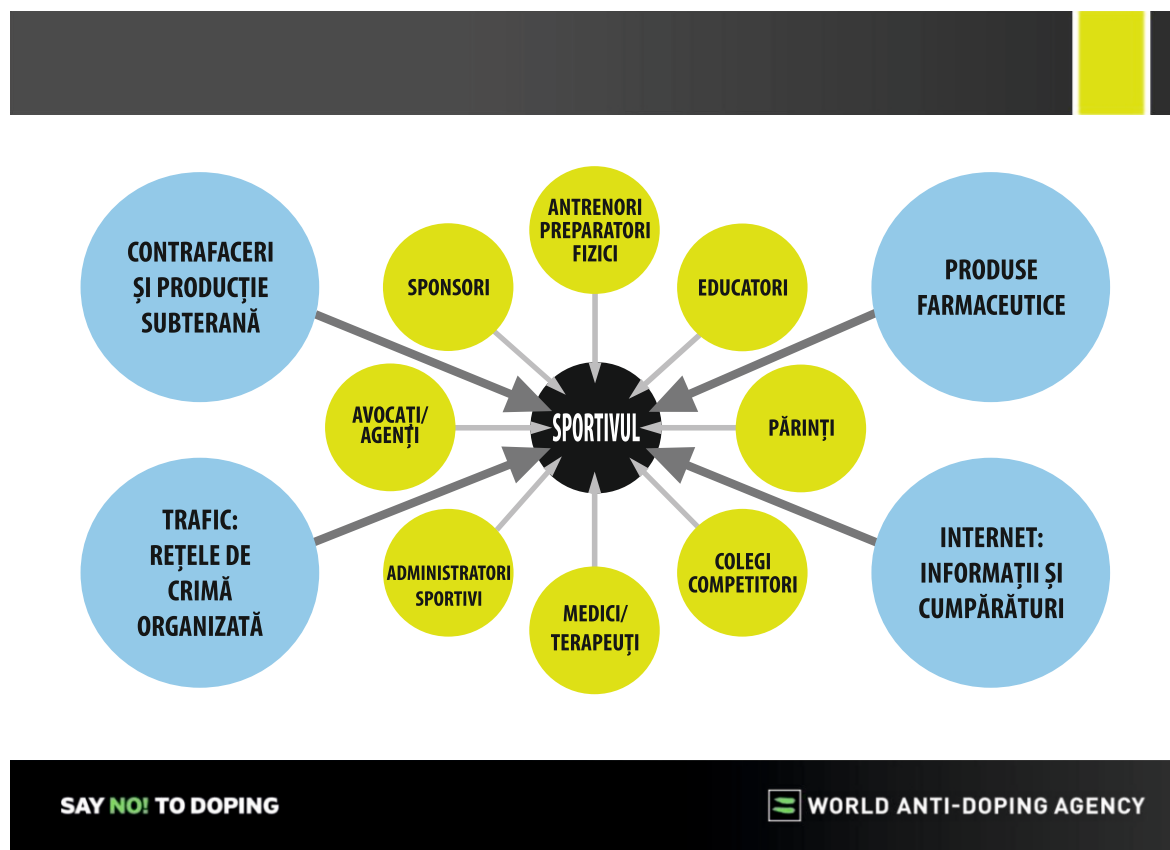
CONTRAFACERI ȘI PRODUCȚIE SUBTERANĂ

SPONSORI

ANTRENORI PREPARATORI FIZICI

EDUCATORI

PRODUSE FARMACEUTICE

AVOCAȚI/ AGENȚI

SPORTIVUL

PĂRINȚI

TRAFIC: REȚELE DE CRIMĂ ORGANIZATĂ

ADMINISTRATORI SPORTIVI

MEDICI/ TERAPEUȚI

COLEGI COMPETITORI

INTERNET: INFORMAȚII ȘI CUMPĂRĂTURI

SAY NO! TO DOPING

WORLD ANTI-DOPING AGENCY